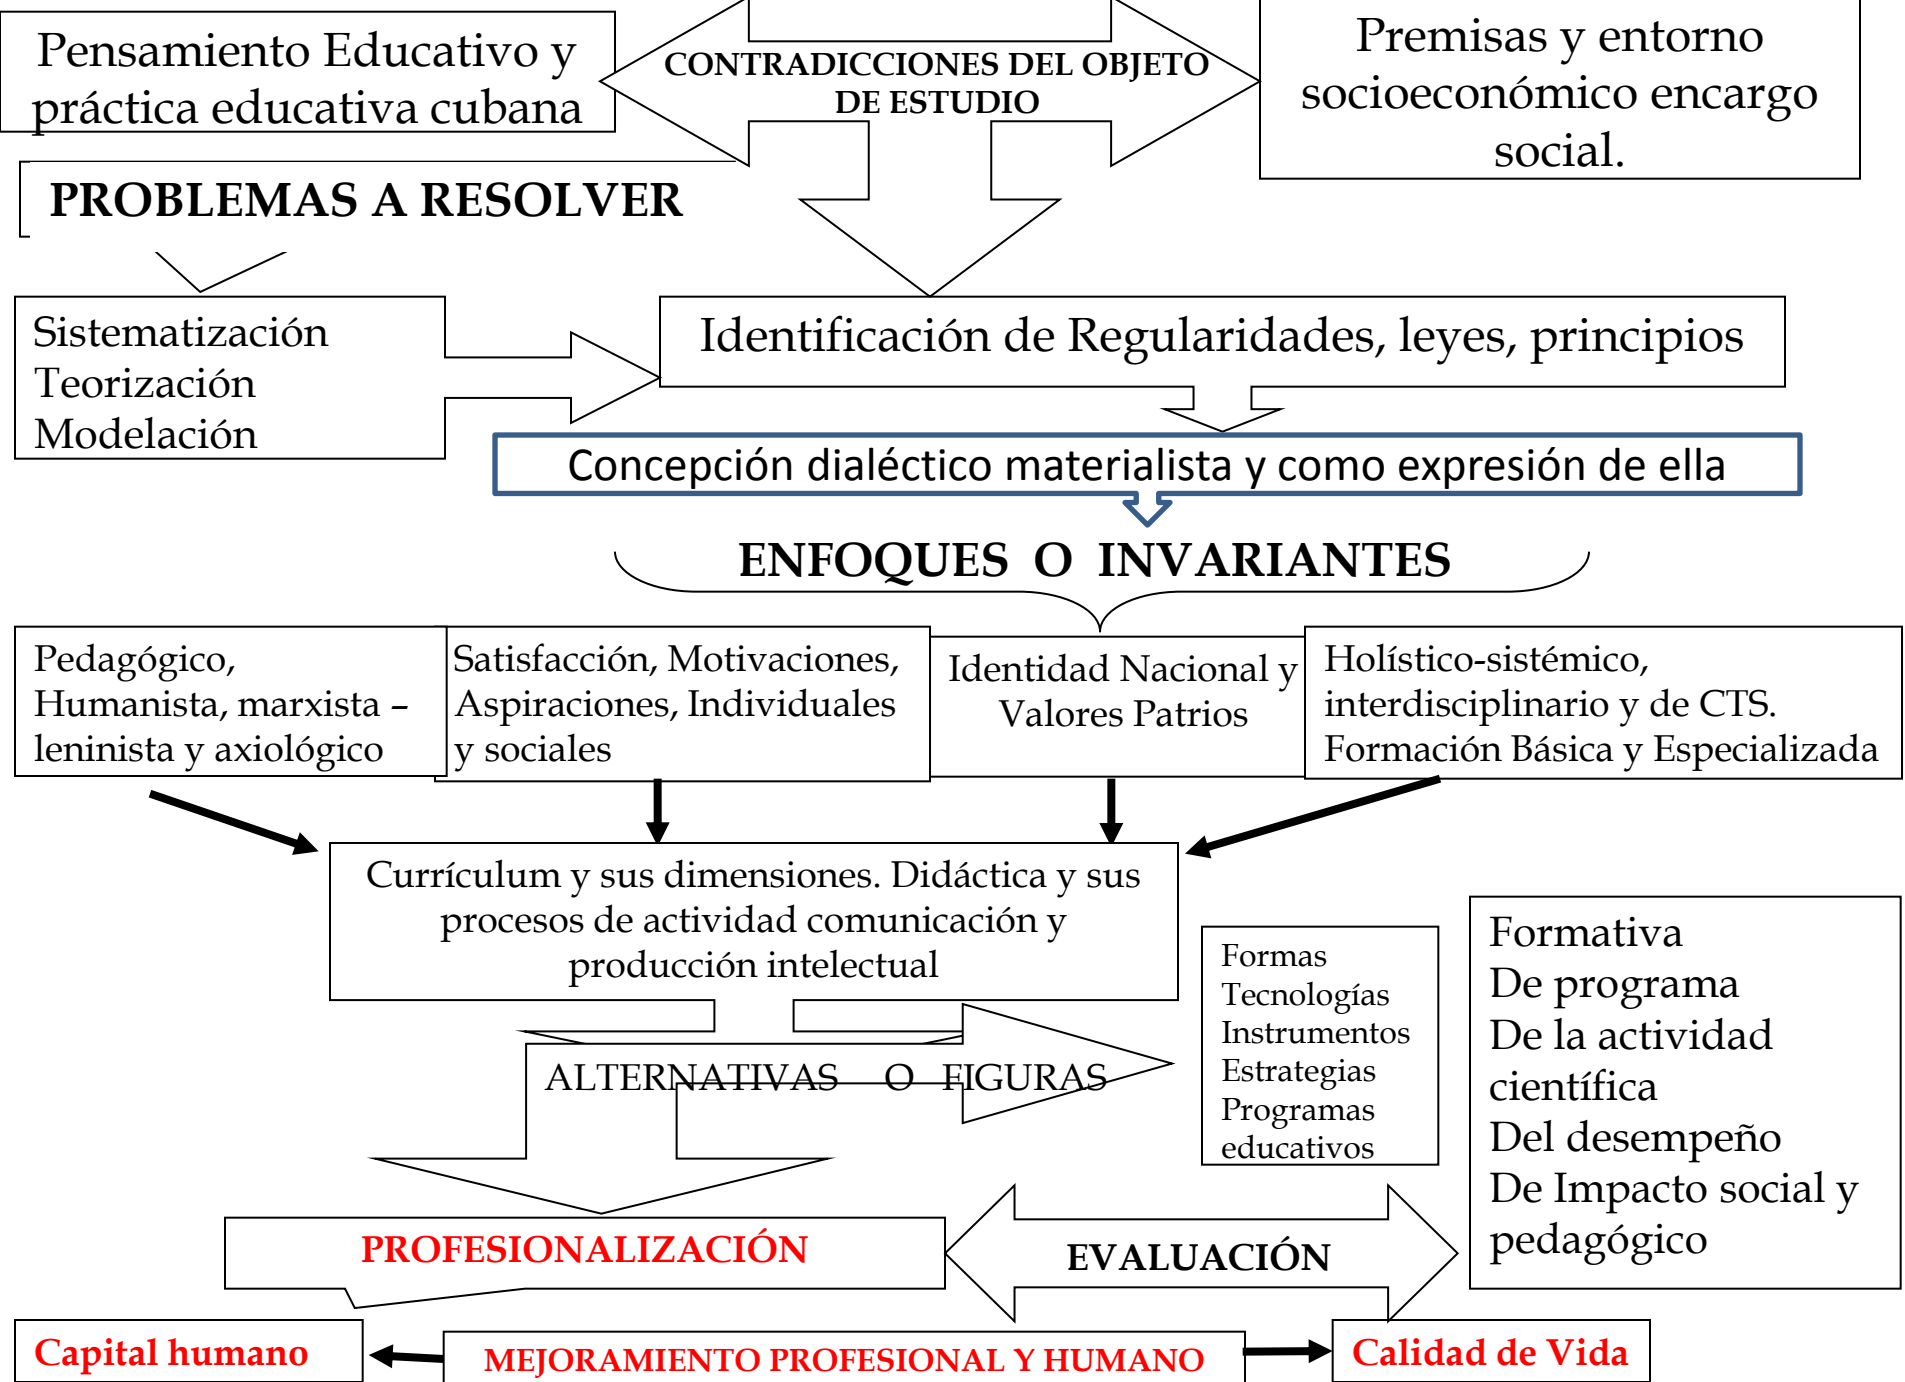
Pensamiento Educativo y práctica educativa cubana

CONTRADICCIONES DEL OBJETO DE ESTUDIO

Premisas y entorno socioeconómico encargo social.

PROBLEMAS A RESOLVER

Sistematización
Teorización
Modelación

Identificación de Regularidades, leyes, principios

Concepción dialéctico materialista y como expresión de ella

ENFOQUES O INVARIANTES

Pedagógico, Humanista, marxista – leninista y axiológico

Satisfacción, Motivaciones, Aspiraciones, Individuales y sociales

Identidad Nacional y Valores Patrios

Holístico-sistémico, interdisciplinario y de CTS. Formación Básica y Especializada

Currículum y sus dimensiones. Didáctica y sus procesos de actividad comunicación y producción intelectual

ALTERNATIVAS O FIGURAS

Formas
Tecnologías
Instrumentos
Estrategias
Programas educativos

Formativa
De programa
De la actividad científica
Del desempeño
De Impacto social y pedagógico

PROFESIONALIZACIÓN

EVALUACIÓN

Capital humano

MEJORAMIENTO PROFESIONAL Y HUMANO

Calidad de Vida